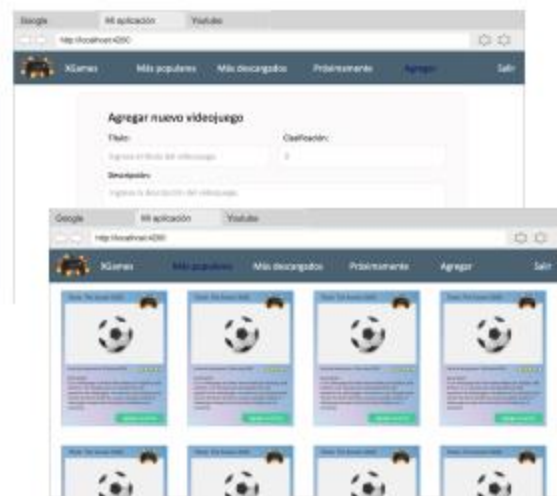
Google Mi aplicación Youtube
http://localhost:4200
XGames Más populares Más descargados Próximamente Agregar Salir

Agregar nuevo videojuego
Título:
Ingresa el título del videojuego
Clasificación:
0
Descripción:
Ingresa la descripción del videojuego

Google Mi aplicación Youtube
http://localhost:4200
XGames Más populares Más descargados Próximamente Agregar Salir
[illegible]